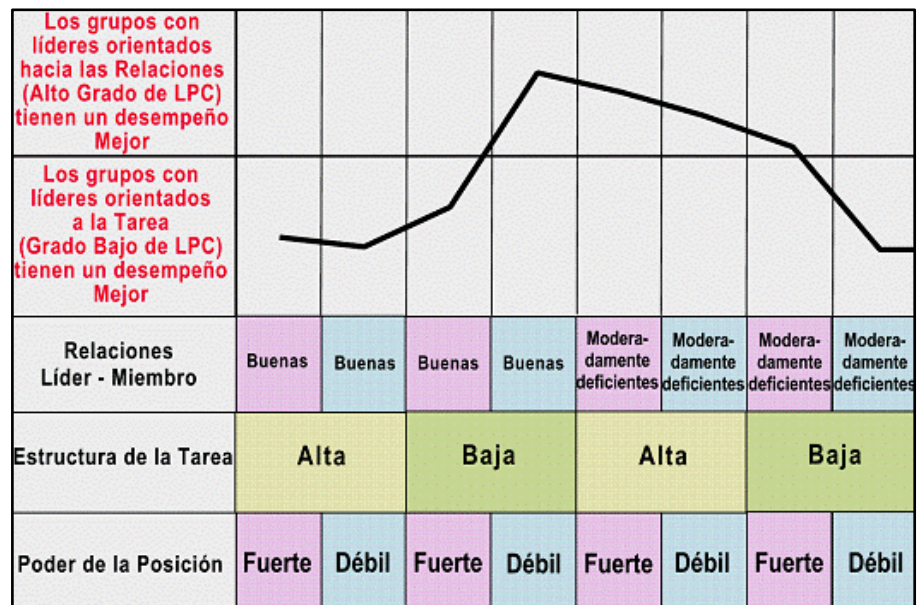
Los grupos con líderes orientados hacia las Relaciones (Alto Grado de LPC) tienen un desempeño Mejor

Los grupos con líderes orientados a la Tarea (Grado Bajo de LPC) tienen un desempeño Mejor

| Relaciones Líder - Miembro | Buenas | Buenas | Buenas | Buenas | Moderadamente deficientes | Moderadamente deficientes | Moderadamente deficientes | Moderadamente deficientes |
|---|---|---|---|---|---|---|---|---|
| Estructura de la Tarea | Alta | | Baja | | Alta | | Baja | |
| Poder de la Posición | Fuerte | Débil | Fuerte | Débil | Fuerte | Débil | Fuerte | Débil |